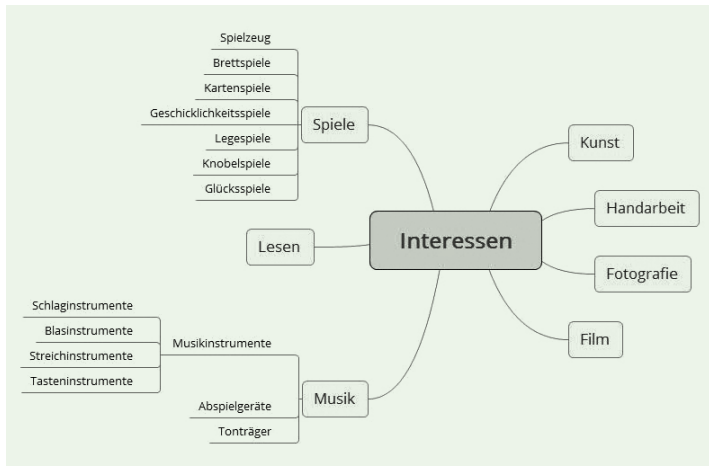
Interessen

Spiele
Spielzeug
Brettspiele
Kartenspiele
Geschicklichkeitsspiele
Legespiele
Knobelspiele
Glücksspiele

Lesen

Musik
Musikinstrumente
Schlaginstrumente
Blasinstrumente
Streichinstrumente
Tasteninstrumente
Abspielgeräte
Tonträger

Kunst
Handarbeit
Fotografie
Film